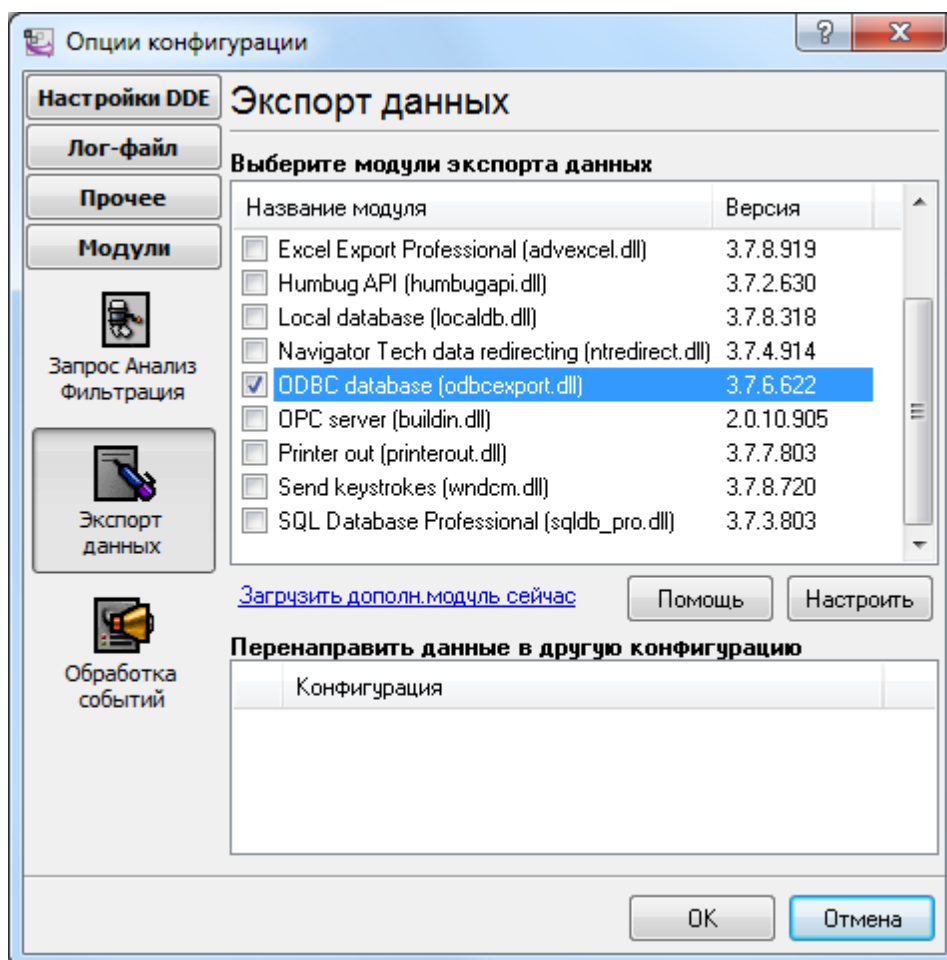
Опции конфигурации

Настройки DDE
Лог-файл
Прочее
Модули
Запрос Анализ Фильтрация
Экспорт данных
Обработка событий

Экспорт данных

Выберите модули экспорта данных

| Название модуля | Версия |
|---|---|
| Excel Export Professional (advexcel.dll) | 3.7.8.919 |
| Humbug API (humbugapi.dll) | 3.7.2.630 |
| Local database (localdb.dll) | 3.7.8.318 |
| Navigator Tech data redirecting (ntredirect.dll) | 3.7.4.914 |
| ODBC database (odbcexport.dll) | 3.7.6.622 |
| OPC server (buildin.dll) | 2.0.10.905 |
| Printer out (printerout.dll) | 3.7.7.803 |
| Send keystrokes (wndcm.dll) | 3.7.8.720 |
| SQL Database Professional (sqldb_pro.dll) | 3.7.3.803 |

Загрузить дополн.модуль сейчас
Помощь
Настроить

Перенаправить данные в другую конфигурацию

Конфигурация

OK
Отмена